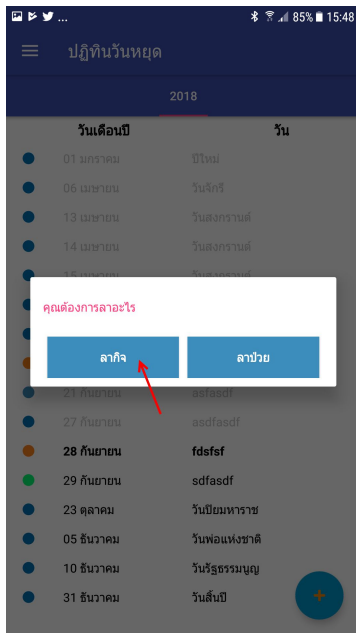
85% 15:48

ปฏิทินวันหยุด

2018

| วันเดือนปี | วัน |
|---|---|
| 01 มกราคม | ปีใหม่ |
| 06 เมษายน | วันจักรี |
| 13 เมษายน | วันสงกรานต์ |
| 14 เมษายน | วันสงกรานต์ |
| 15 เมษายน | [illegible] |
| 21 กันยายน | asfasdf |
| 27 กันยายน | asdfasdf |
| 28 กันยายน | fdsfsf |
| 29 กันยายน | sdfasdf |
| 23 ตุลาคม | วันปิยมหาราช |
| 05 ธันวาคม | วันพ่อแห่งชาติ |
| 10 ธันวาคม | วันรัฐธรรมนูญ |
| 31 ธันวาคม | วันสิ้นปี |

คุณต้องการลาอะไร

ลากิจ

ลาป่วย

+